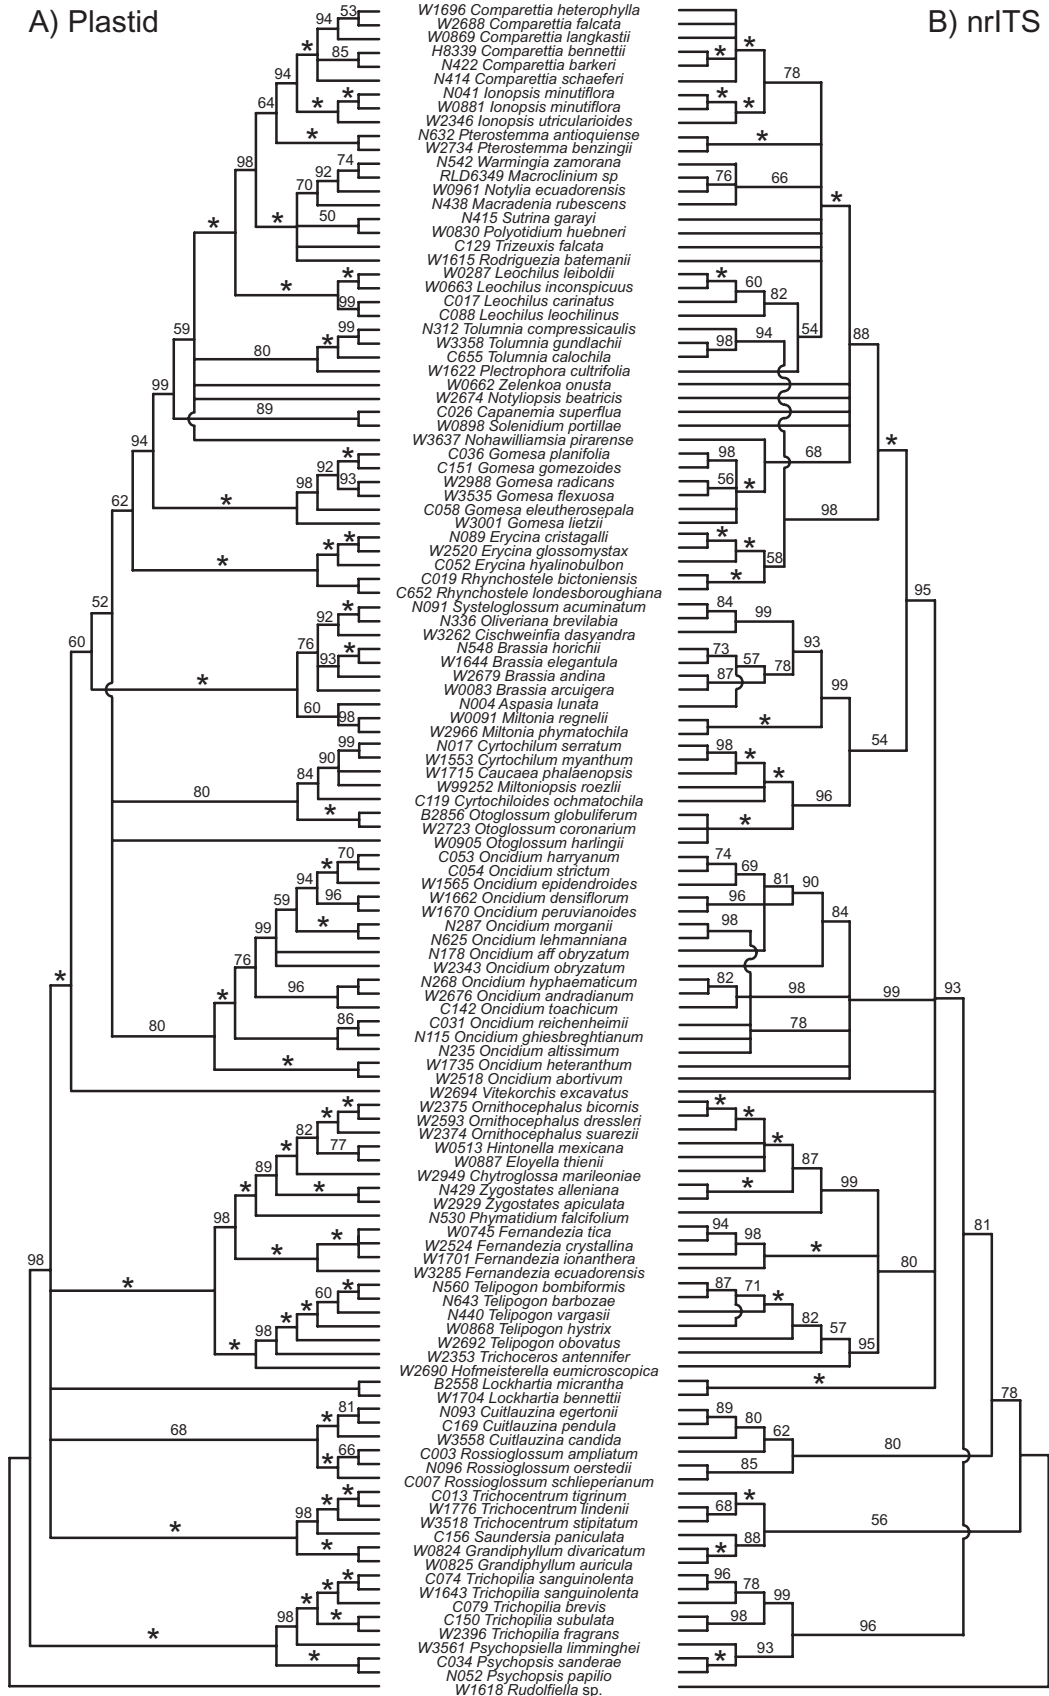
A) Plastid

B) nrITS

W1696 Comparettia heterophylla
W2688 Comparettia falcata
W0869 Comparettia langkastii
H8339 Comparettia bennettii
N422 Comparettia barkeri
N414 Comparettia schaeferi
N041 Ionopsis minutiflora
W0881 Ionopsis minutiflora
W2346 Ionopsis utricularioides
N632 Pterostemma antioquiense
W2734 Pterostemma benzingii
N542 Warmingia zamorana
RLD6349 Macroclinium sp
W0961 Notylia ecuadorensis
N438 Macradenia rubescens
N415 Sutrina garayi
W0830 Polyotidium huebneri
C129 Trizeuxis falcata
W1615 Rodriguezia batemanii
W0287 Leochilus leiboldii
W0663 Leochilus inconspicuus
C017 Leochilus carinatus
C088 Leochilus leochilinus
N312 Tolumnia compressicaulis
W3358 Tolumnia gundlachii
C655 Tolumnia calochila
W1622 Plectrophora cultrifolia
W0662 Zelenkoa onusta
W2674 Notyliopsis beatricis
C026 Capanemia superflua
W0898 Solenidium portillae
W3637 Nohawilliamsia pirarense
C036 Gomesa planifolia
C151 Gomesa gomezoides
W2988 Gomesa radicans
W3535 Gomesa flexuosa
C058 Gomesa eleutherosepala
W3001 Gomesa lietzii
N089 Erycina cristagalli
W2520 Erycina glossomystax
C052 Erycina hyalinobulbon
C019 Rhynchostele bictoniensis
C652 Rhynchostele londesboroughiana
N091 Systeloglossum acuminatum
N336 Oliveriana brevilabia
W3262 Cischweinfia dasyandra
N548 Brassia horichii
W1644 Brassia elegantula
W2679 Brassia andina
W0083 Brassia arcuigera
N004 Aspasia lunata
W0091 Miltonia regnelii
W2966 Miltonia phymatochila
N017 Cyrtochilum serratum
W1553 Cyrtochilum myanthum
W1715 Caucaea phalaenopsis
W99252 Miltoniopsis roezlii
C119 Cyrtochiloides ochmatochila
B2856 Otoglossum globuliferum
W2723 Otoglossum coronarium
W0905 Otoglossum harlingii
C053 Oncidium harryanum
C054 Oncidium strictum
W1565 Oncidium epidendroides
W1662 Oncidium densiflorum
W1670 Oncidium peruvianoides
N287 Oncidium morganii
N625 Oncidium lehmanniana
N178 Oncidium aff obryzatum
W2343 Oncidium obryzatum
N268 Oncidium hyphaematicum
W2676 Oncidium andradianum
C142 Oncidium toachicum
C031 Oncidium reichenheimii
N115 Oncidium ghiesbreghtianum
N235 Oncidium altissimum
W1735 Oncidium heteranthum
W2518 Oncidium abortivum
W2694 Vitekorchis excavatus
W2375 Ornithocephalus bicornis
W2593 Ornithocephalus dressleri
W2374 Ornithocephalus suarezii
W0513 Hintonella mexicana
W0887 Eloyella thienii
W2949 Chytroglossa marileoniae
N429 Zygostates alleniana
W2929 Zygostates apiculata
N530 Phymatidium falcifolium
W0745 Fernandezia tica
W2524 Fernandezia crystallina
W1701 Fernandezia ionanthera
W3285 Fernandezia ecuadorensis
N560 Telipogon bombiformis
N643 Telipogon barbozae
N440 Telipogon vargasii
W0868 Telipogon hystrix
W2692 Telipogon obovatus
W2353 Trichoceros antennifer
W2690 Hofmeisterella eumicroscopica
B2558 Lockhartia micrantha
W1704 Lockhartia bennettii
N093 Cuitlauzina egertonii
C169 Cuitlauzina pendula
W3558 Cuitlauzina candida
C003 Rossioglossum ampliatum
N096 Rossioglossum oerstedii
C007 Rossioglossum schlieperianum
C013 Trichocentrum tigrinum
W1776 Trichocentrum lindenii
W3518 Trichocentrum stipitatum
C156 Saundersia paniculata
W0824 Grandiphyllum divaricatum
W0825 Grandiphyllum auricula
C074 Trichopilia sanguinolenta
W1643 Trichopilia sanguinolenta
C079 Trichopilia brevis
C150 Trichopilia subulata
W2396 Trichopilia fragrans
W3561 Psychopsiella limminghei
C034 Psychopsis sanderae
N052 Psychopsis papilio
W1618 Rudolfiella sp.

53 94 * 85 94 * * 64 * 74 98 92 70 * 50 * * * 99 59 * 99 80 99 89 94 * 92 93 62 98 * * * * 52 * 92 60 76 * * 93 60 98 99 90 84 80 * 70 * 94 96 59 * 99 76 * 96 80 86 * * * * 82 * 77 89 * * * 98 * * 98 * * 60 * * * 98 * 68 * 81 * * 66 * * 98 * * * * * * 98 * *

* * 78 * * * * 76 66 * * 60 82 54 88 98 94 68 98 56 * 98 * * * * 58 95 84 99 93 73 57 78 87 99 * 54 98 * * 96 * 74 69 81 90 96 84 98 82 98 99 93 78 * * * 87 * 99 94 98 * 80 81 87 71 * 82 57 95 * 89 80 62 78 85 80 * 68 56 88 * 96 78 99 98 96 * 93